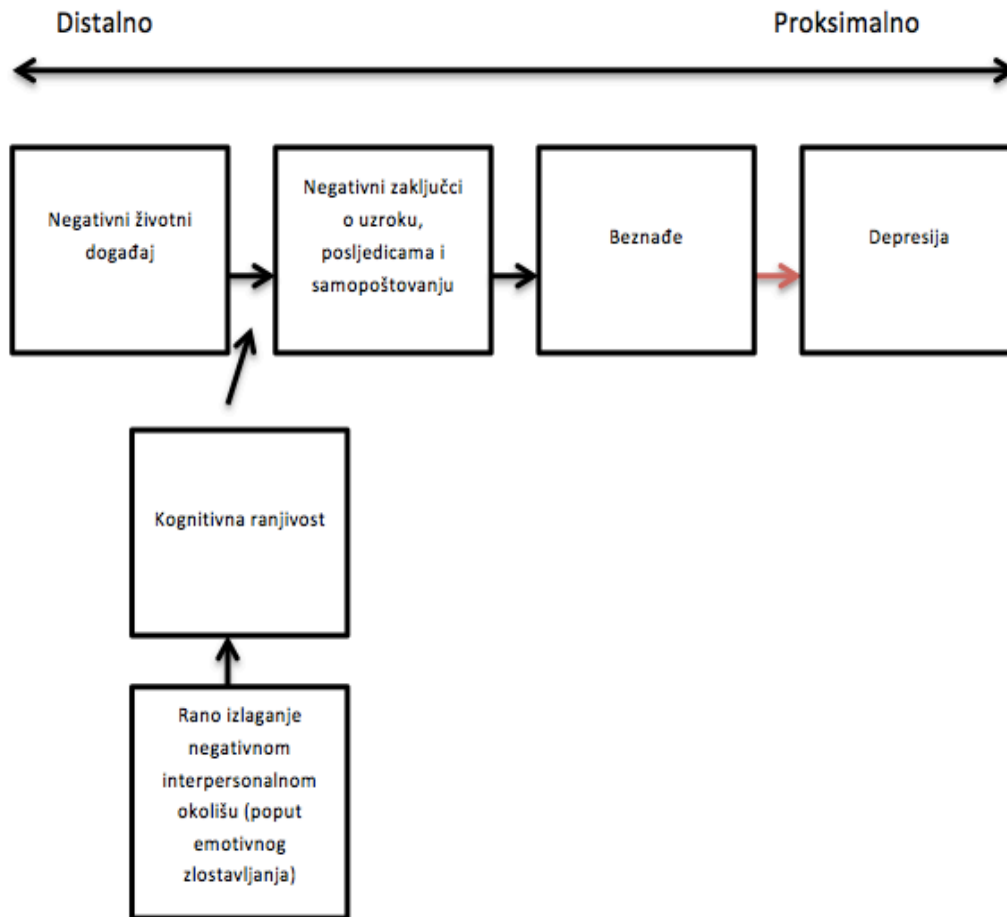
Distalno

Proksimalno

Negativni životni događaj

Negativni zaključci o uzroku, posljedicama i samopoštovanju

Beznađe

Depresija

Kognitivna ranjivost

Rano izlaganje negativnom interpersonalnom okolišu (poput emotivnog zlostavljanja)